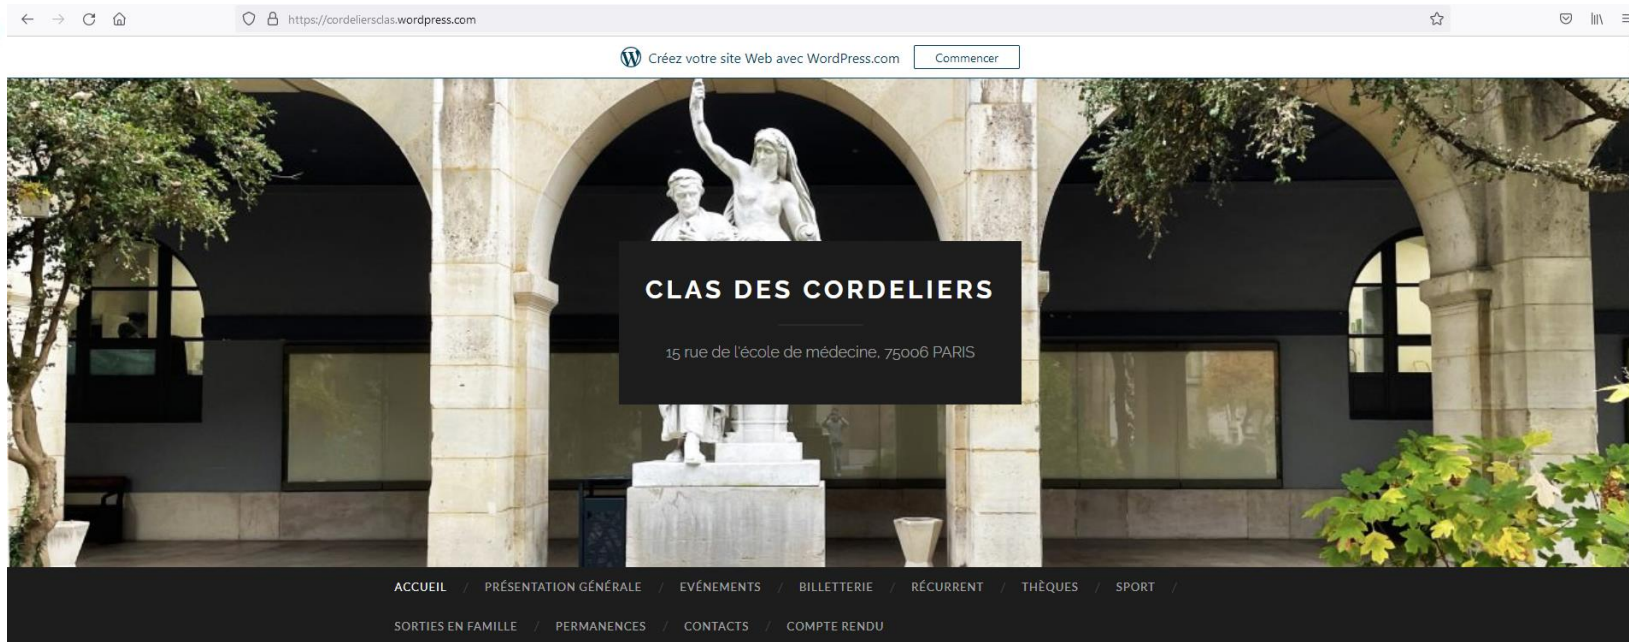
https://cordeliersclas.wordpress.com

Créez votre site Web avec WordPress.com Commencer

CLAS DES CORDELIERS

15 rue de l'école de médecine, 75006 PARIS

ACCUEIL / PRÉSENTATION GÉNÉRALE / EVÉNEMENTS / BILLETTERIE / RÉCURRENT / THÈQUES / SPORT /

SORTIES EN FAMILLE / PERMANENCES / CONTACTS / COMPTE RENDU